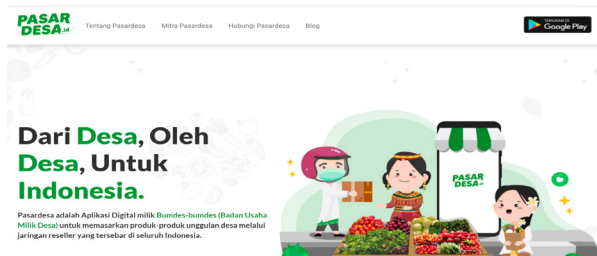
PASAR DESA.id

Tentang Pasardesa Mitra Pasardesa Hubungi Pasardesa Blog

TERSEDIA DI Google Play

Dari Desa, Oleh Desa, Untuk Indonesia.

Pasardesa adalah Aplikasi Digital milik Bumdes-bumdes (Badan Usaha Milik Desa) untuk memasarkan produk-produk unggulan desa melalui jaringan reseller yang tersebar di seluruh Indonesia.

PASAR DESA.id